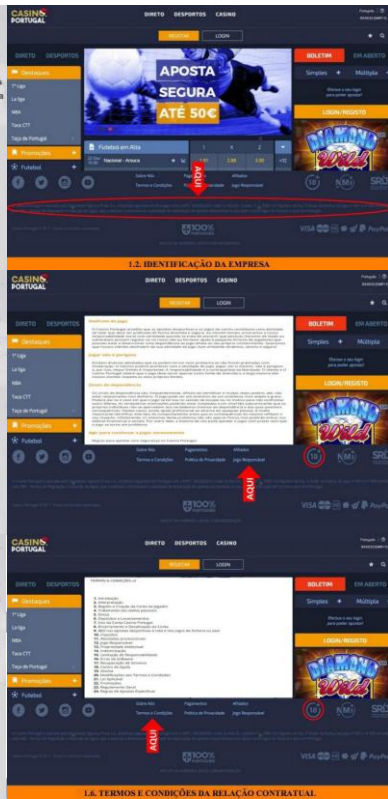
CASINO PORTUGAL

DIRETO DESPORTOS CASINO

REGISTAR LOGIN

DIRETO DESPORTOS

Destaques

1ª Liga

La liga

NBA

Taça CTT

Taça de Portugal

Promoções

Futebol

APOSTA SEGURA ATÉ 50€

Futebol em Alta

Nacional - Arouca

BOLETIM EM ABERTO

Simples Múltipla

LOGIN/REGISTO

Diamond Wild

AQUI

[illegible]

100% PORTUGUESA

VISA PayPal

1.2. IDENTIFICAÇÃO DA EMPRESA

CASINO PORTUGAL

DIRETO DESPORTOS CASINO

REGISTAR LOGIN

DIRETO DESPORTOS

Destaques

1ª Liga

La Liga

NBA

Taça CTT

Taça de Portugal

Promoções

Futebol

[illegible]

Sobre Nós Pagamentos Afiliados

Termos e Condições Política de Privacidade Jogo Responsável

BOLETIM EM ABERTO

Simples Múltipla

LOGIN/REGISTO

Diamond Wild

18

AQUI

100% PORTUGUESA

VISA PayPal

CASINO PORTUGAL

DIRETO DESPORTOS CASINO

REGISTAR LOGIN

DIRETO DESPORTOS

Destaques

1ª Liga

La Liga

NBA

Taça CTT

Taça de Portugal

Promoções

Futebol

TERMOS E CONDIÇÕES

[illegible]

Sobre Nós Pagamentos Afiliados

Termos e Condições Política de Privacidade Jogo Responsável

BOLETIM EM ABERTO

Simples Múltipla

LOGIN/REGISTO

Diamond Wild

18

AQUI

100% PORTUGUESA

VISA PayPal

1.6. TERMOS E CONDIÇÕES DA RELAÇÃO CONTRATUAL